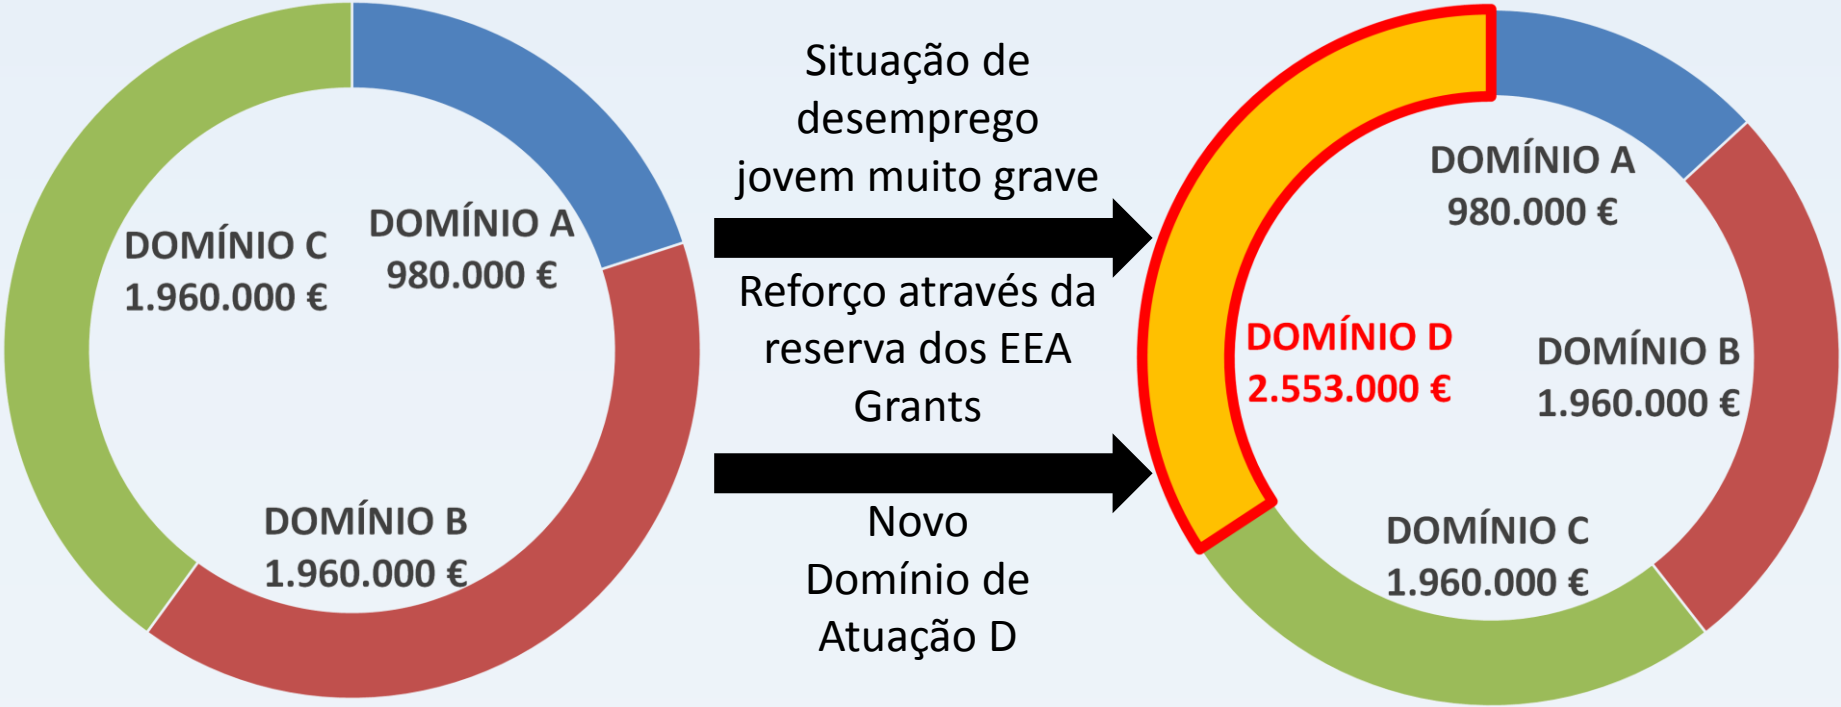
DOMÍNIO C
1.960.000 €

DOMÍNIO A
980.000 €

DOMÍNIO B
1.960.000 €

Situação de desemprego jovem muito grave

Reforço através da reserva dos EEA Grants

Novo Domínio de Atuação D

DOMÍNIO A
980.000 €

DOMÍNIO D
2.553.000 €

DOMÍNIO B
1.960.000 €

DOMÍNIO C
1.960.000 €